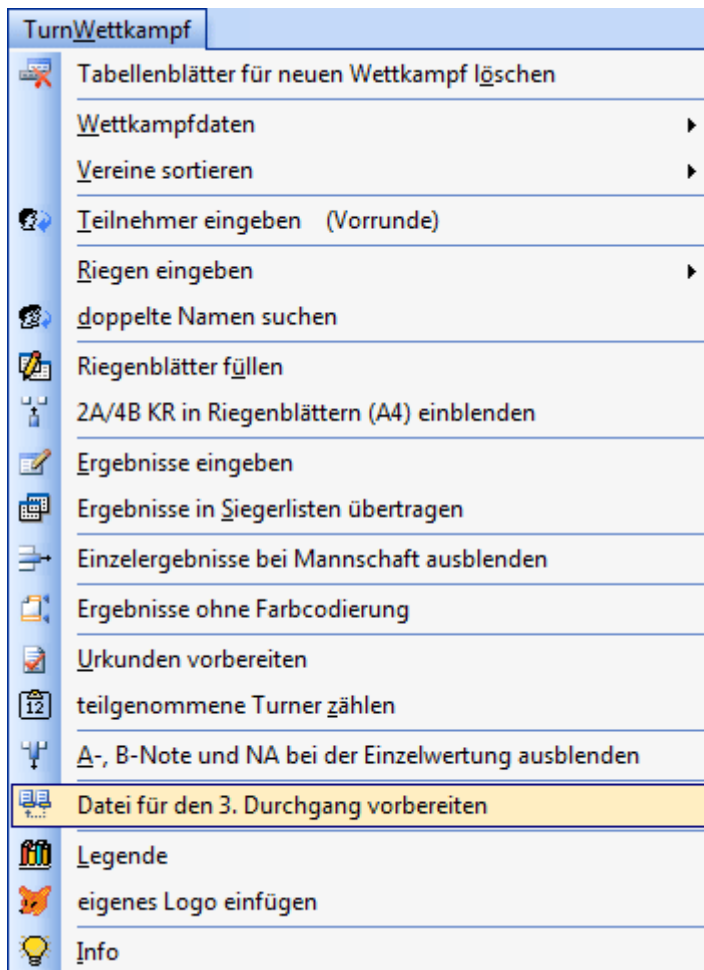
TurnWettkampf

Tabellenblätter für neuen Wettkampf löschen

Wettkampfdaten

Vereine sortieren

Teilnehmer eingeben (Vorrunde)

Riegen eingeben

doppelte Namen suchen

Riegenblätter füllen

2A/4B KR in Riegenblättern (A4) einblenden

Ergebnisse eingeben

Ergebnisse in Siegerlisten übertragen

Einzelergebnisse bei Mannschaft ausblenden

Ergebnisse ohne Farbcodierung

Urkunden vorbereiten

12

teilgenommene Turner zählen

A-, B-Note und NA bei der Einzelwertung ausblenden

Datei für den 3. Durchgang vorbereiten

Legende

eigenes Logo einfügen

Info